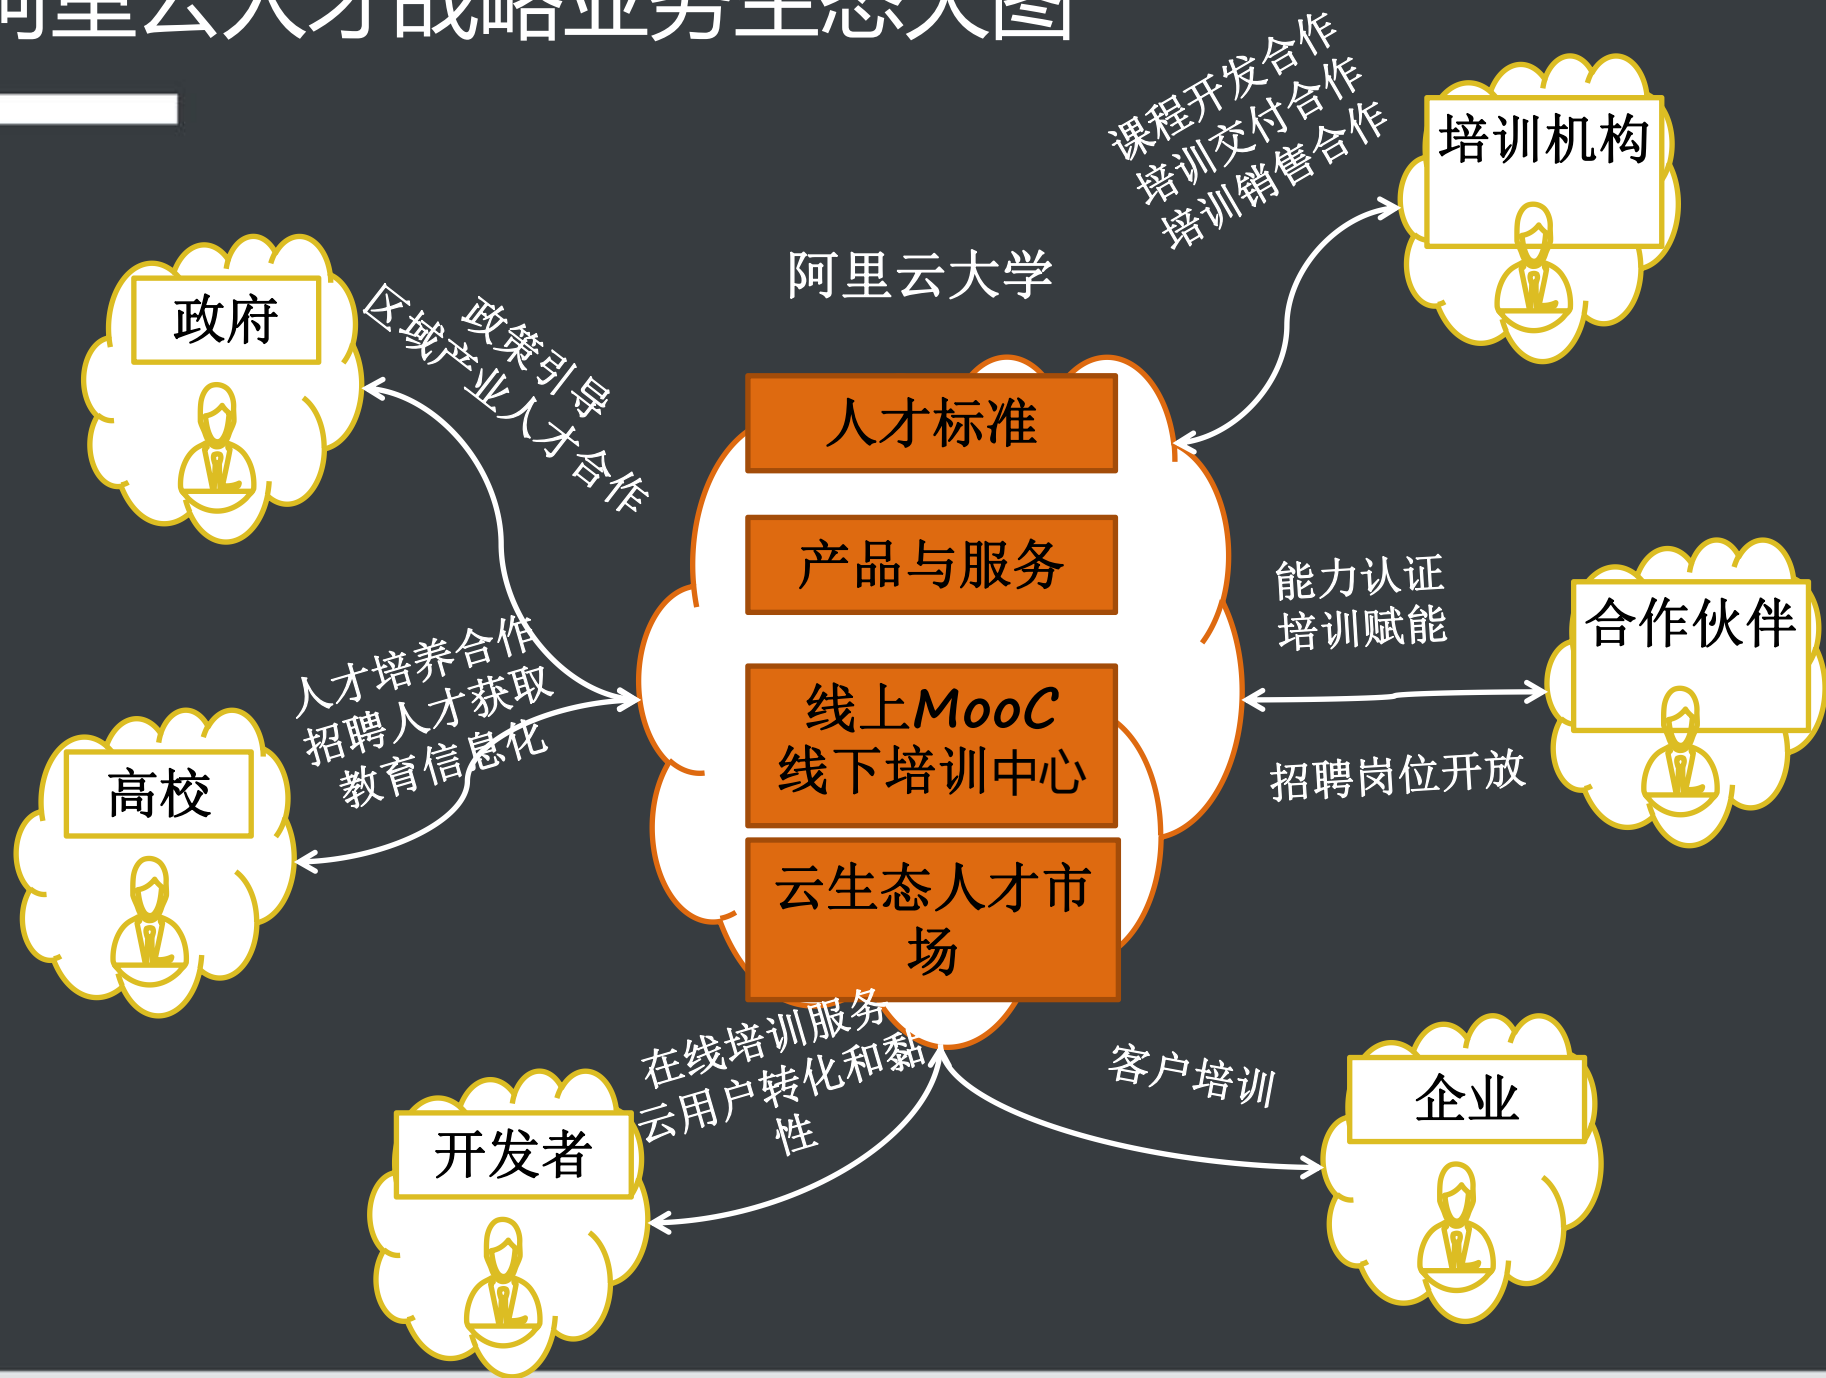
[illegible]里云人才战略业务生态大图

课程开发合作
培训交付合作
培训销售合作

培训机构

阿里云大学

政府

政策引导
区域产业人才合作

人才标准

产品与服务

线上MooC
线下培训中心

云生态人才市场

能力认证
培训赋能

合作伙伴

招聘岗位开放

人才培养合作
招聘人才获取
教育信息化

高校

在线培训服务
云用户转化和黏性

客户培训

开发者

企业